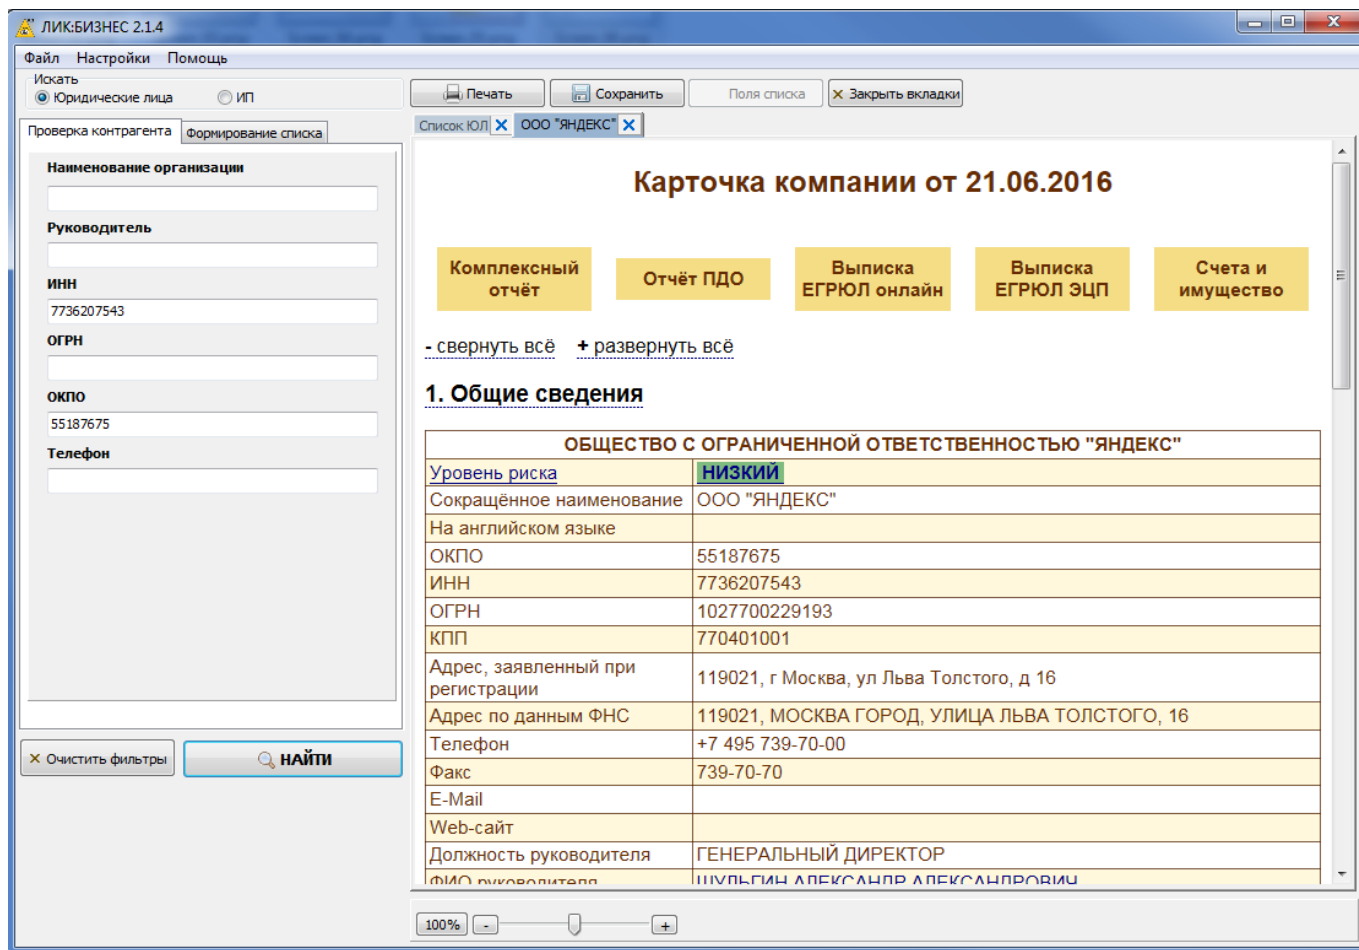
ЛИК:БИЗНЕС 2.1.4

Файл Настройки Помощь

Искать
Юридические лица ИП

Печать Сохранить Поля списка Закрыть вкладки

Проверка контрагента Формирование списка

Список ЮЛ ООО "ЯНДЕКС"

Наименование организации

Руководитель

ИНН
7736207543

ОГРН

ОКПО
55187675

Телефон

Очистить фильтры НАЙТИ

Карточка компании от 21.06.2016

Комплексный отчёт
Отчёт ПДО
Выписка ЕГРЮЛ онлайн
Выписка ЕГРЮЛ ЭЦП
Счета и имущество

- свернуть всё + развернуть всё

1. Общие сведения

| ОБЩЕСТВО С ОГРАНИЧЕННОЙ ОТВЕТСТВЕННОСТЬЮ "ЯНДЕКС" | |
|---|---|
| Уровень риска | НИЗКИЙ |
| Сокращённое наименование | ООО "ЯНДЕКС" |
| На английском языке | |
| ОКПО | 55187675 |
| ИНН | 7736207543 |
| ОГРН | 1027700229193 |
| КПП | 770401001 |
| Адрес, заявленный при регистрации | 119021, г Москва, ул Льва Толстого, д 16 |
| Адрес по данным ФНС | 119021, МОСКВА ГОРОД, УЛИЦА ЛЬВА ТОЛСТОГО, 16 |
| Телефон | +7 495 739-70-00 |
| Факс | 739-70-70 |
| E-Mail | |
| Web-сайт | |
| Должность руководителя | ГЕНЕРАЛЬНЫЙ ДИРЕКТОР |
| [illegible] | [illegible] |

100% - +